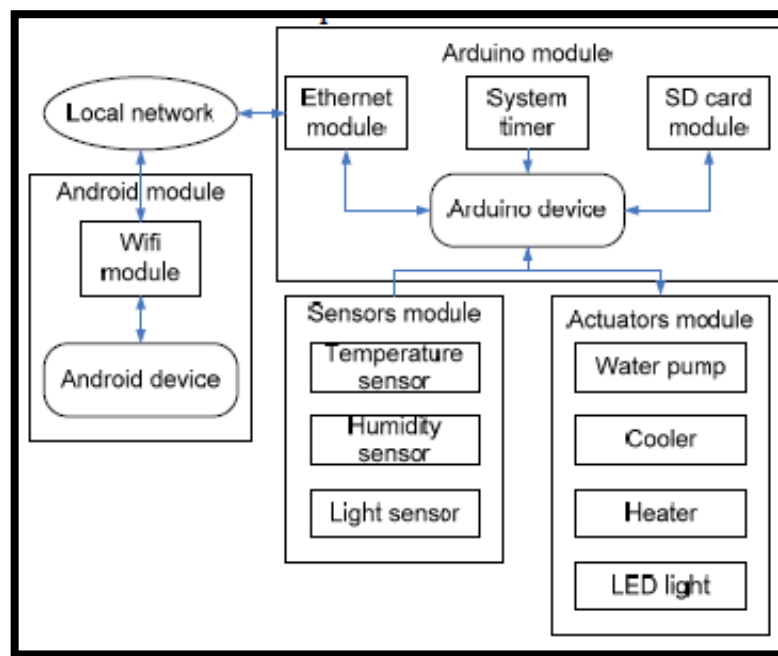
Arduino module

Local network

Ethernet module

System timer

SD card module

Android module

Wifi module

Arduino device

Android device

Sensors module

Temperature sensor

Humidity sensor

Light sensor

Actuators module

Water pump

Cooler

Heater

LED light